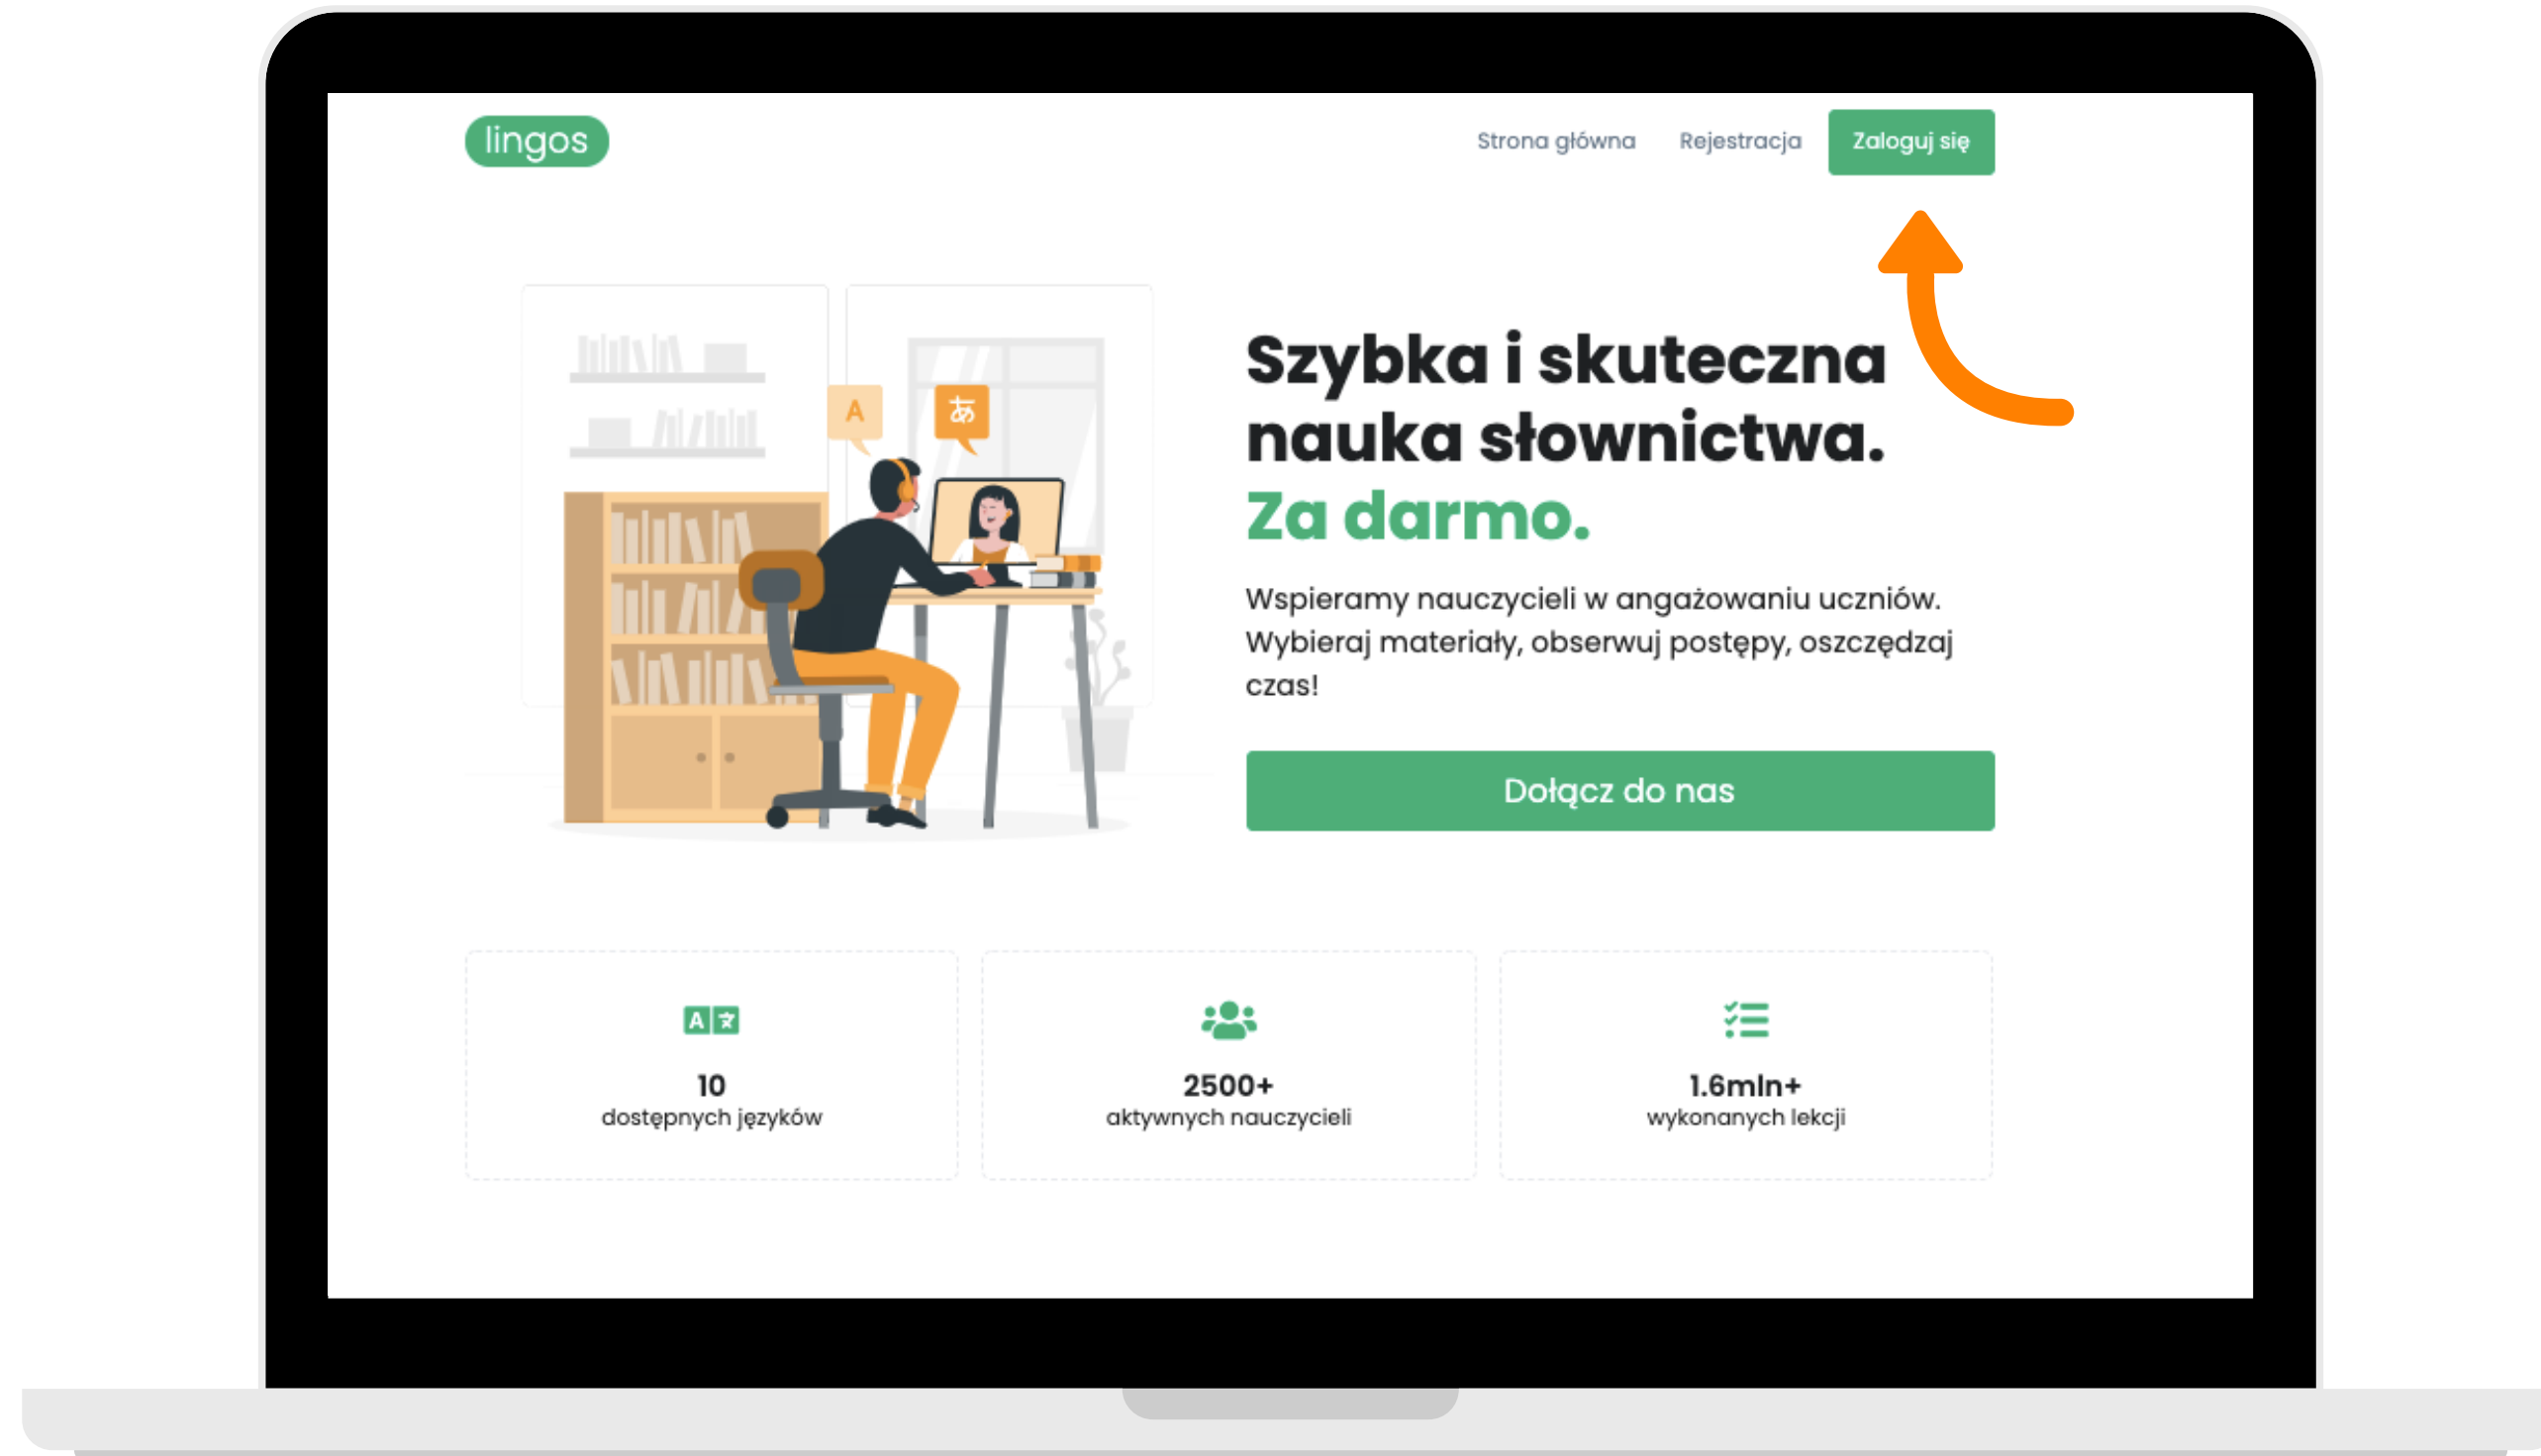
lingos

Strona główna Rejestracja Zaloguj się

A あ

Szybka i skuteczna nauka słownictwa. Za darmo.

Wspieramy nauczycieli w angażowaniu uczniów. Wybieraj materiały, obserwuj postępy, oszczędzaj czas!

Dołącz do nas

10
dostępnych języków

2500+
aktywnych nauczycieli

1.6mln+
wykonanych lekcji